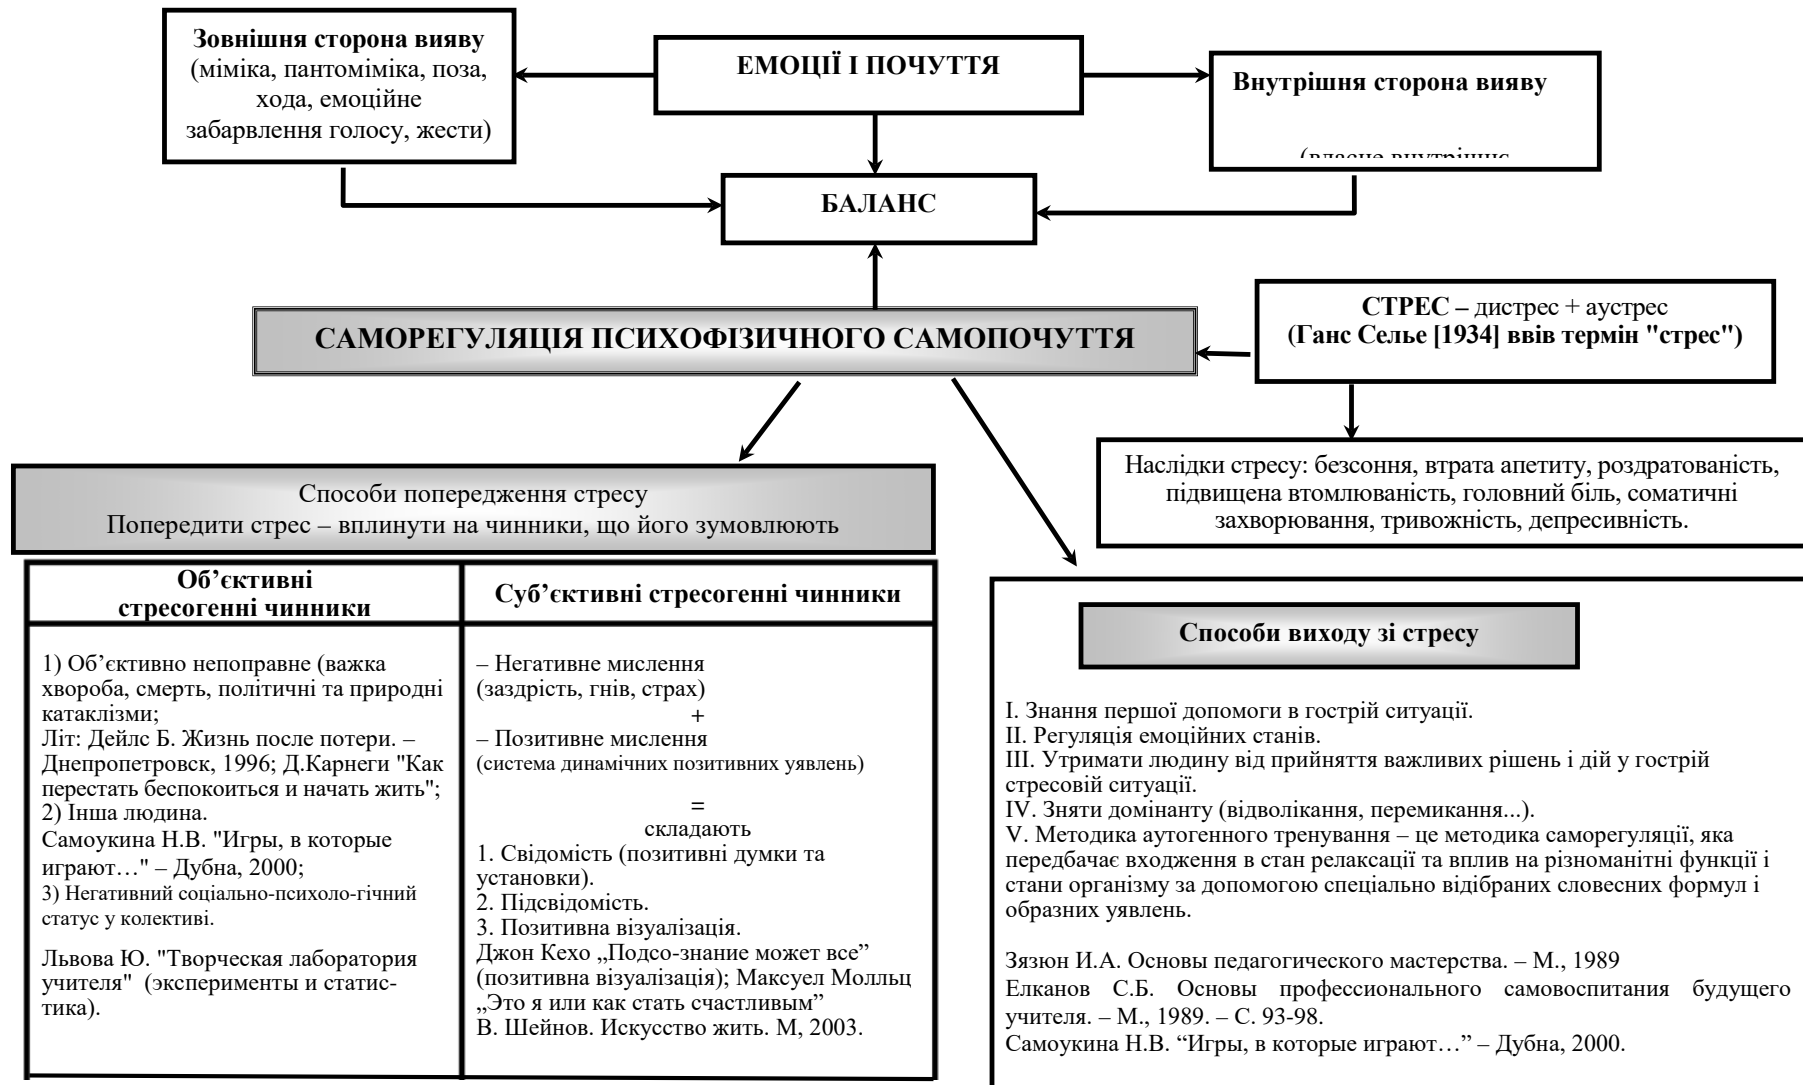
**Зовнішня сторона вияву** (міміка, пантоміміка, поза, хода, емоційне забарвлення голосу, жести)

**ЕМОЦІЇ І ПОЧУТТЯ**

**Внутрішня сторона вияву**

(власне внутрішнє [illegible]

**БАЛАНС**

**САМОРЕГУЛЯЦІЯ ПСИХОФІЗИЧНОГО САМОПОЧУТТЯ**

**СТРЕС –** дистрес + аустрес **(Ганс Сельє [1934] ввів термін "стрес")**

Наслідки стресу: безсоння, втрата апетиту, роздратованість, підвищена втомлюваність, головний біль, соматичні захворювання, тривожність, депресивність.

Способи попередження стресу
Попередити стрес – вплинути на чинники, що його зумовлюють

| **Об’єктивні стресогенні чинники** | **Суб’єктивні стресогенні чинники** |
|---|---|
| 1) Об’єктивно непоправне (важка хвороба, смерть, політичні та природні катаклізми; Літ: Дейлс Б. Жизнь после потери. – Днепропетровск, 1996; Д.Карнеги "Как перестать беспокоиться и начать жить"; 2) Інша людина. Самоукина Н.В. "Игры, в которые играют…" – Дубна, 2000; 3) Негативний соціально-психоло-гічний статус у колективі. Львова Ю. "Творческая лаборатория учителя" (эксперименты и статистика). | – Негативне мислення (заздрість, гнів, страх) + – Позитивне мислення (система динамічних позитивних уявлень) = складають 1. Свідомість (позитивні думки та установки). 2. Підсвідомість. 3. Позитивна візуалізація. Джон Кехо „Подсо-знание может все” (позитивна візуалізація); Максуел Молльц „Это я или как стать счастливым” В. Шейнов. Искусство жить. М, 2003. |

**Способи виходу зі стресу**

I. Знання першої допомоги в гострій ситуації.
II. Регуляція емоційних станів.
III. Утримати людину від прийняття важливих рішень і дій у гострій стресовій ситуації.
IV. Зняти домінанту (відволікання, перемикання...).
V. Методика аутогенного тренування – це методика саморегуляції, яка передбачає входження в стан релаксації та вплив на різноманітні функції і стани організму за допомогою спеціально відібраних словесних формул і образних уявлень.

Зязюн И.А. Основы педагогического мастерства. – М., 1989
Елканов С.Б. Основы профессионального самовоспитания будущего учителя. – М., 1989. – С. 93-98.
Самоукина Н.В. “Игры, в которые играют…” – Дубна, 2000.